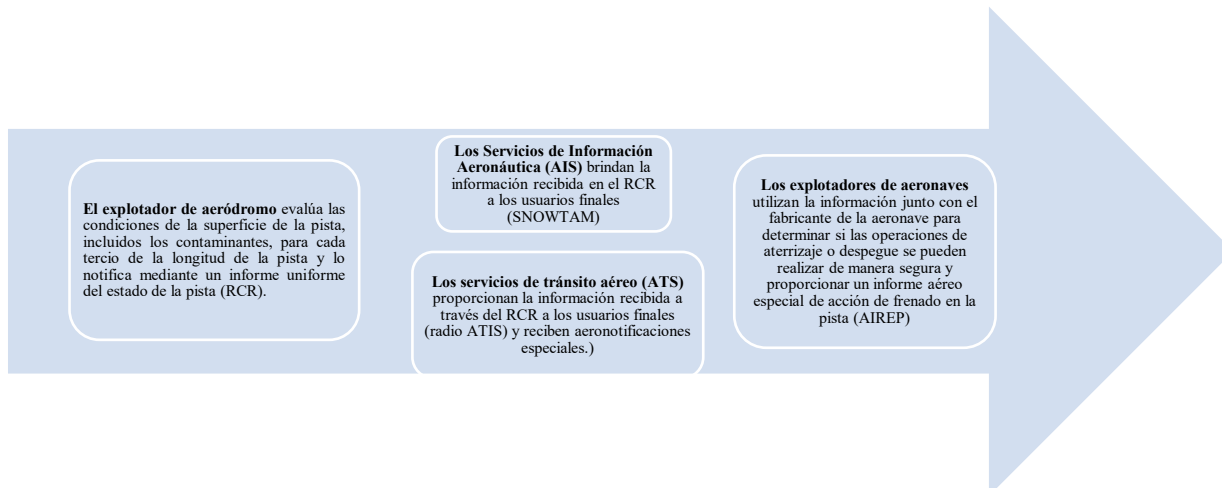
**El explotador de aeródromo** evalúa las condiciones de la superficie de la pista, incluidos los contaminantes, para cada tercio de la longitud de la pista y lo notifica mediante un informe uniforme del estado de la pista (RCR).

**Los Servicios de Información Aeronáutica (AIS)** brindan la información recibida en el RCR a los usuarios finales (SNOWTAM)

**Los servicios de tránsito aéreo (ATS)** proporcionan la información recibida a través del RCR a los usuarios finales (radio ATIS) y reciben aeronotificaciones especiales.)

**Los explotadores de aeronaves** utilizan la información junto con el fabricante de la aeronave para determinar si las operaciones de aterrizaje o despegue se pueden realizar de manera segura y proporcionar un informe aéreo especial de acción de frenado en la pista (AIREP)